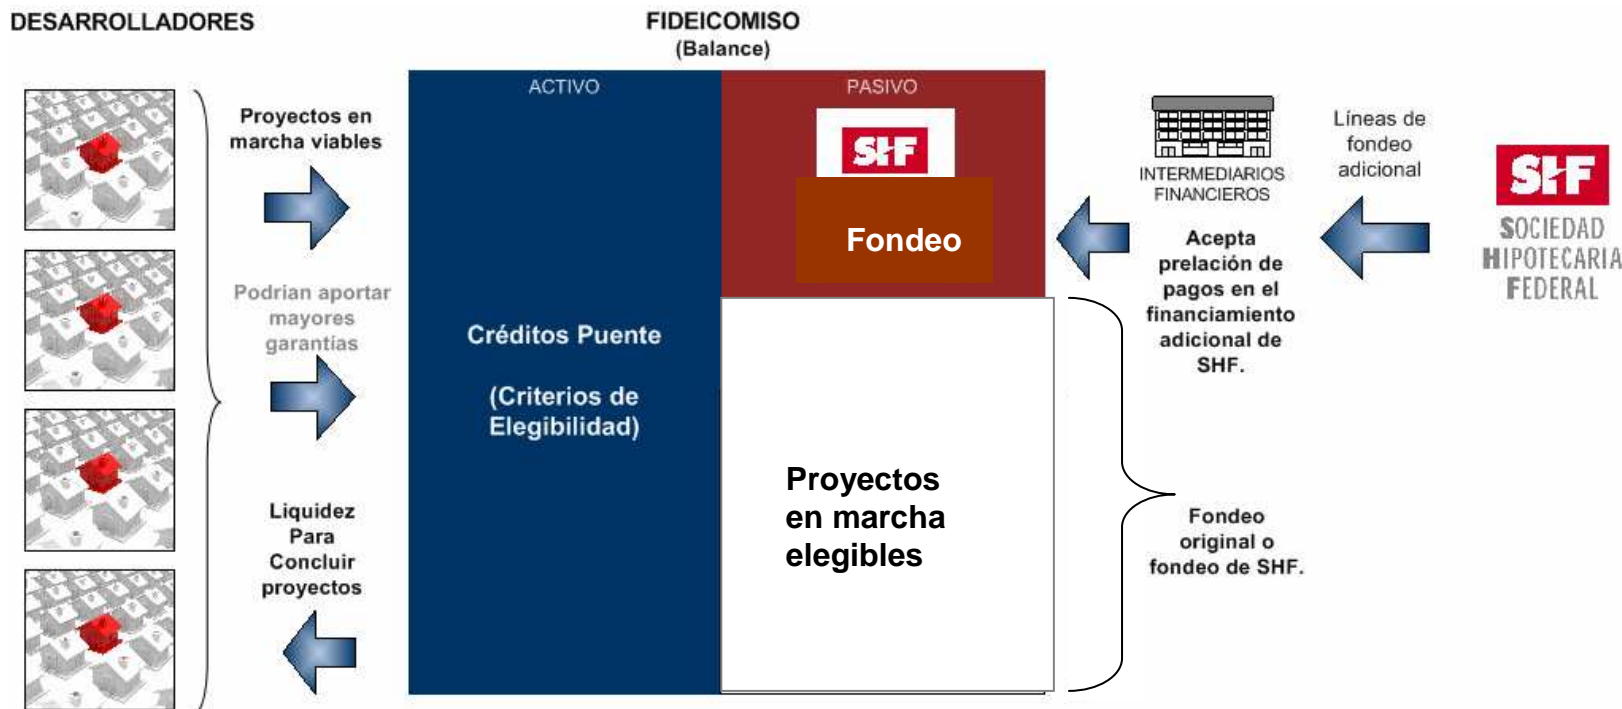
DESARROLLADORES

FIDEICOMISO
(Balance)

ACTIVO

PASIVO

SHF

Fondeo

Proyectos en marcha viables

Podrian aportar mayores garantías

Liquidez Para Concluir proyectos

Créditos Puente

(Criterios de Elegibilidad)

Proyectos en marcha elegibles

INTERMEDIARIOS FINANCIEROS

Acepta prelación de pagos en el financiamiento adicional de SHF.

Líneas de fondeo adicional

SHF
SOCIEDAD HIPOTECARIA FEDERAL

Fondeo original o fondeo de SHF.